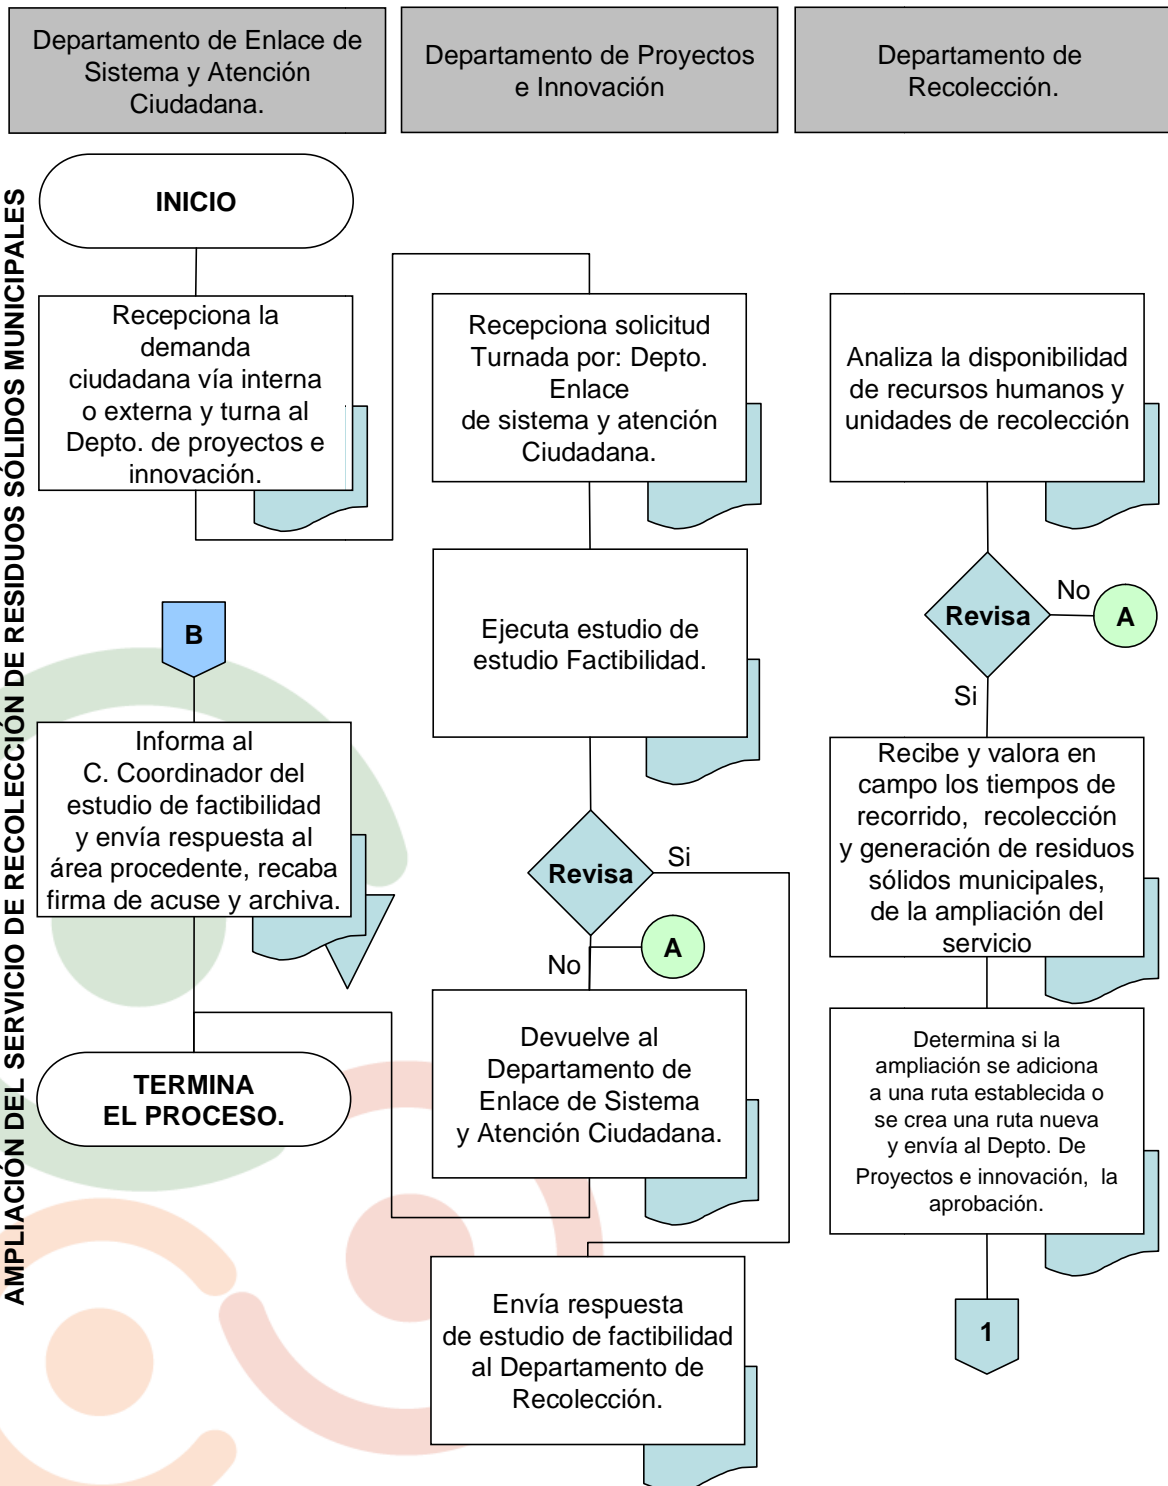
Departamento de Enlace de Sistema y Atención Ciudadana.

Departamento de Proyectos e Innovación

Departamento de Recolección.

AMPLIACIÓN DEL SERVICIO DE RECOLECCIÓN DE RESIDUOS SÓLIDOS MUNICIPALES

INICIO

Recepciona la demanda ciudadana vía interna o externa y turna al Depto. de proyectos e innovación.

Recepciona solicitud Turnada por: Depto. Enlace de sistema y atención Ciudadana.

Analiza la disponibilidad de recursos humanos y unidades de recolección

Ejecuta estudio de estudio Factibilidad.

Revisa

No

A

Si

B

Informa al C. Coordinador del estudio de factibilidad y envía respuesta al área procedente, recaba firma de acuse y archiva.

Recibe y valora en campo los tiempos de recorrido, recolección y generación de residuos sólidos municipales, de la ampliación del servicio

Revisa

Si

A

No

Devuelve al Departamento de Enlace de Sistema y Atención Ciudadana.

TERMINA EL PROCESO.

Determina si la ampliación se adiciona a una ruta establecida o se crea una ruta nueva y envía al Depto. De Proyectos e innovación, la aprobación.

Envía respuesta de estudio de factibilidad al Departamento de Recolección.

1